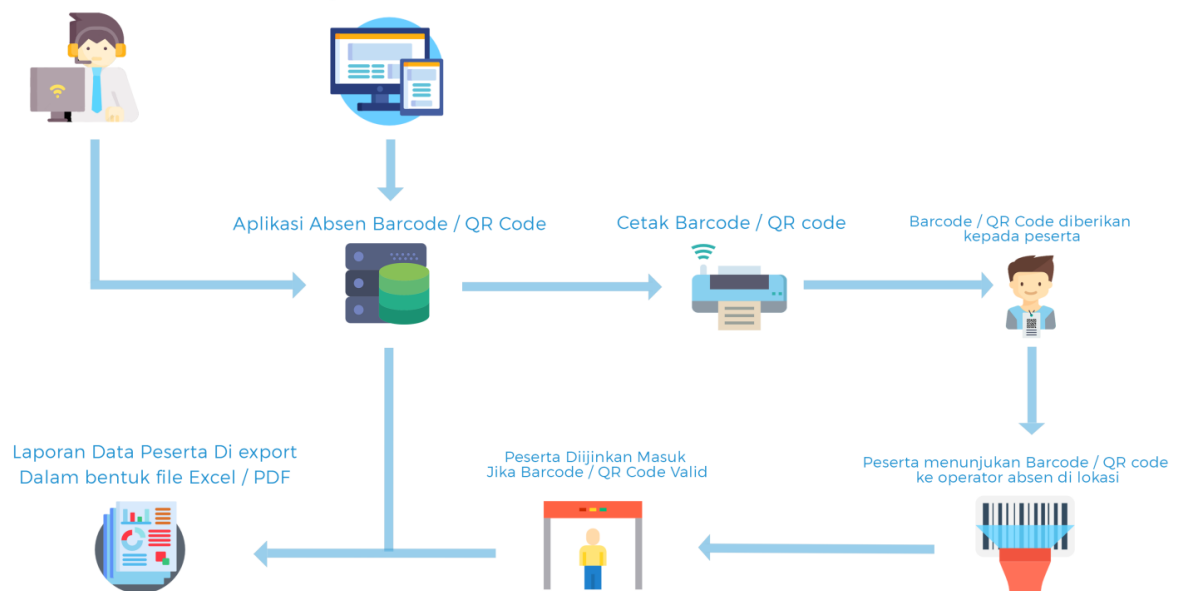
Aplikasi Absen Barcode / QR Code

Cetak Barcode / QR code

Barcode / QR Code diberikan kepada peserta

Laporan Data Peserta Di export Dalam bentuk file Excel / PDF

Peserta Diijinkan Masuk Jika Barcode / QR Code Valid

Peserta menunjukan Barcode / QR code ke operator absen di lokasi